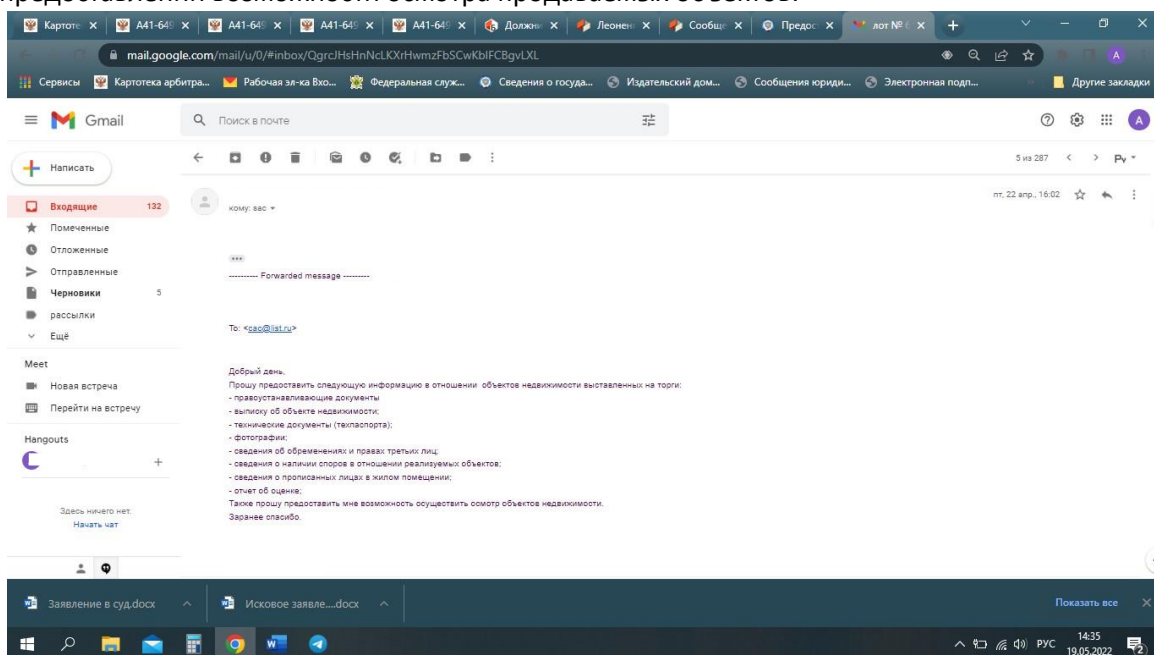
Картоте × | А41-649 × | А41-649 × | А41-649 × | А41-649 × | Должн × | Леонен × | Сообщ × | Предос × | лот № × | +

mail.google.com/mail/u/0/#inbox/QgrcJHsHnNcLKXrHwmzFbSCwKblFCBgvLXL

Сервисы | Картотека арбитра... | Рабочая эл-ка Вхо... | Федеральная служ... | Сведения о государ... | Издательский дом... | Сообщения юриди... | Электронная подп... | Другие закладки

Gmail | Поиск в почте

Написать

Входящие 132
Помеченные
Отложенные
Отправленные
Черновики 5
рассылки
Ещё

Meet
Новая встреча
Перейти на встречу

Hangouts

Здесь ничего нет.
Начать чат

5 из 287 | Ру

пт, 22 апр., 16:02

кому: вас

---------- Forwarded message ---------

To: <sao@list.ru>

Добрый день,
Прошу предоставить следующую информацию в отношении объектов недвижимости выставленных на торги:
- правоустанавливающие документы
- выписку об объекте недвижимости;
- технические документы (техпаспорта);
- фотографии;
- сведения об обременениях и правах третьих лиц;
- сведения о наличии споров в отношении реализуемых объектов;
- сведения о прописанных лицах в жилом помещении;
- отчет об оценке;
Также прошу предоставить мне возможность осуществить осмотр объектов недвижимости.
Заранее спасибо.

Заявление в суд.docx | Исковое заявле....docx | Показать все

РУС 14:35 19.05.2022